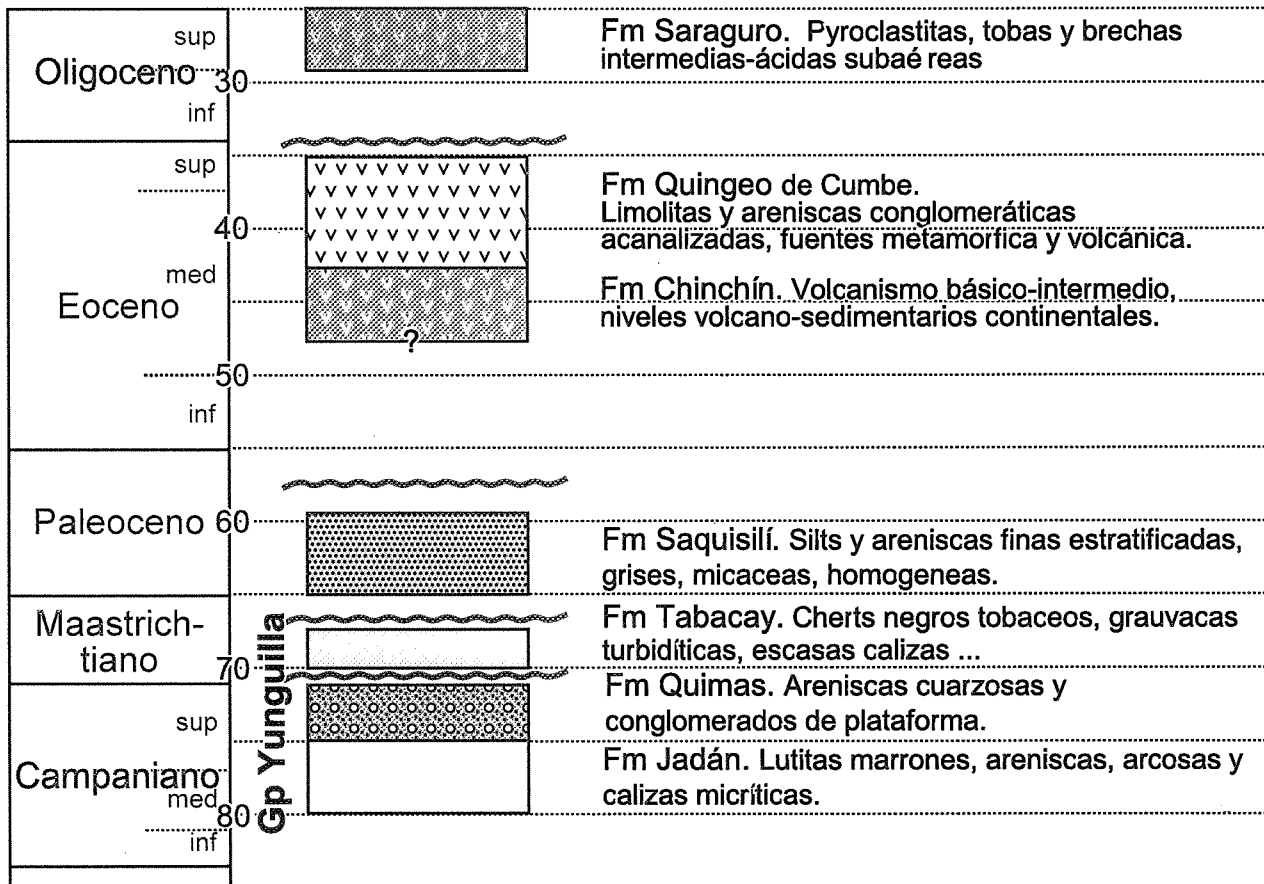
sup
Oligoceno 30
inf

Fm Saraguro. Pyroclastitas, tobas y brechas intermedias-ácidas subaé reas

sup
40
med
Eoceno

Fm Quingeo de Cumbe.
Limolitas y areniscas conglomeráticas acanalizadas, fuentes metamorfica y volcánica.

Fm Chinchín. Volcanismo básico-intermedio, niveles volcano-sedimentarios continentales.

?

50
inf

Paleoceno 60

Fm Saquisilí. Silts y areniscas finas estratificadas, grises, micaceas, homogeneas.

Maastrichtiano

70

Fm Tabacay. Cherts negros tobaceos, grauvacas turbidíticas, escasas calizas ...

sup
Campaniano
med
80
inf

Gp Yunguilla

Fm Quimas. Areniscas cuarzosas y conglomerados de plataforma.

Fm Jadán. Lutitas marrones, areniscas, arcosas y calizas micríticas.